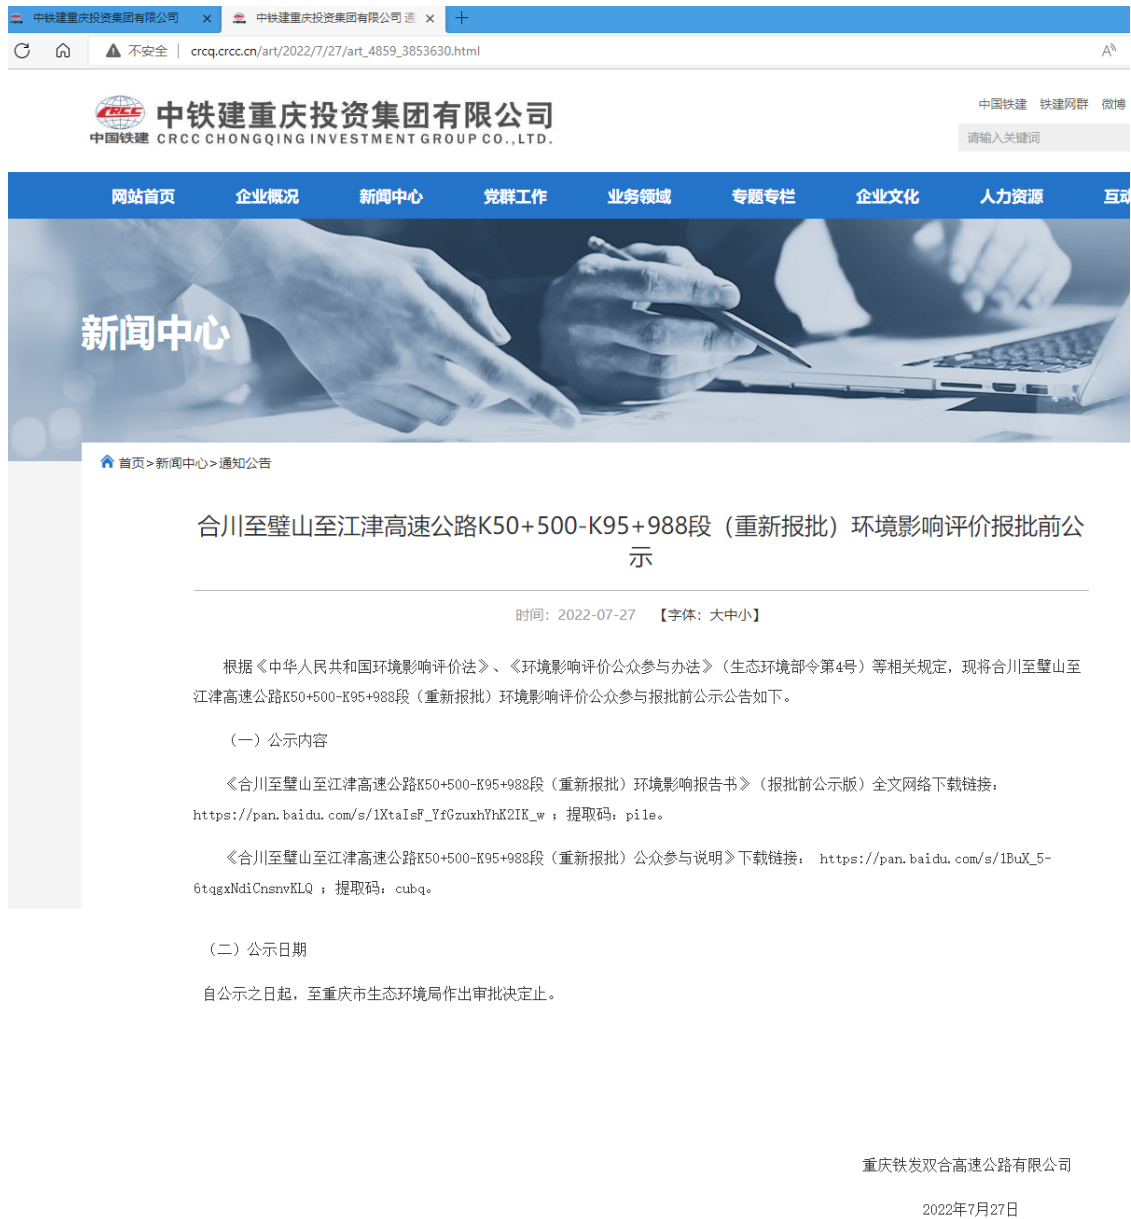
中铁建重庆投资集团有限公司 ×
中铁建重庆投资集团有限公司 通 ×
+

不安全 | crcq.crcc.cn/art/2022/7/27/art_4859_3853630.html

CRCC 中国铁建
中铁建重庆投资集团有限公司
CRCC CHONGQING INVESTMENT GROUP CO.,LTD.

中国铁建 铁建网群 微博
请输入关键词

网站首页 企业概况 新闻中心 党群工作 业务领域 专题专栏 企业文化 人力资源 互动

新闻中心

首页>新闻中心>通知公告

合川至璧山至江津高速公路K50+500-K95+988段（重新报批）环境影响评价报批前公示

时间：2022-07-27 【字体：大中小】

根据《中华人民共和国环境影响评价法》、《环境影响评价公众参与办法》（生态环境部令第4号）等相关规定，现将合川至璧山至江津高速公路K50+500-K95+988段（重新报批）环境影响评价公众参与报批前公示公告如下。

（一）公示内容

《合川至璧山至江津高速公路K50+500-K95+988段（重新报批）环境影响报告书》（报批前公示版）全文网络下载链接：https://pan.baidu.com/s/1XtaIsF_YfGzuxhYhK2IK_w ；提取码：pile。

《合川至璧山至江津高速公路K50+500-K95+988段（重新报批）公众参与说明》下载链接： https://pan.baidu.com/s/1BuX_5-6tqgxNdiCnsnvKLQ ；提取码：cubq。

（二）公示日期

自公示之日起，至重庆市生态环境局作出审批决定止。

重庆铁发双合高速公路有限公司

2022年7月27日